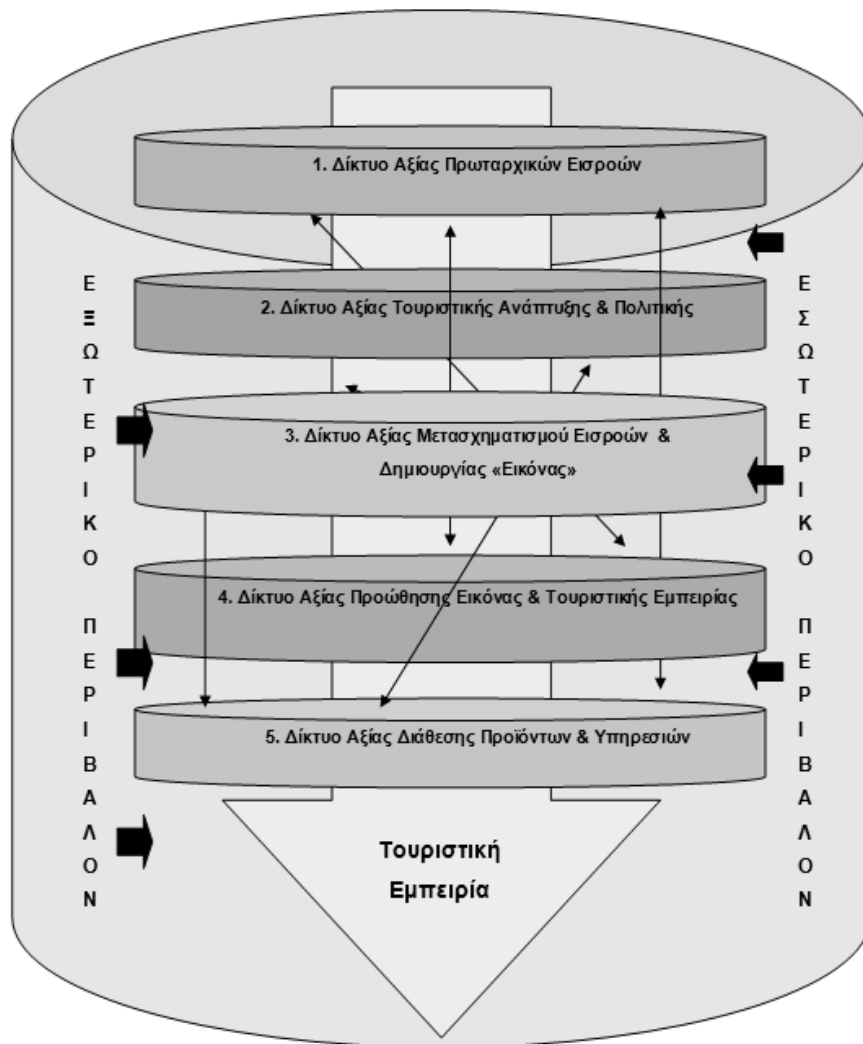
1. Δίκτυο Αξίας Πρωταρχικών Εισροών

2. Δίκτυο Αξίας Τουριστικής Ανάπτυξη & Πολιτικής

3. Δίκτυο Αξίας Μετασχηματισμού Εισροών & Δημιουργίας «Εικόνας»

4. Δίκτυο Αξίας Προώθησης Εικόνας & Τουριστικής Εμπειρίας

5. Δίκτυο Αξίας Διάθεσης Προϊόντων & Υπηρεσιών

Τουριστική Εμπειρία

Ε Ξ Ω Τ Ε Ρ Ι Κ Ο Π Ε Ρ Ι Β Α Λ Ο Ν

Ε Σ Ω Τ Ε Ρ Ι Κ Ο Π Ε Ρ Ι Β Α Λ Ο Ν